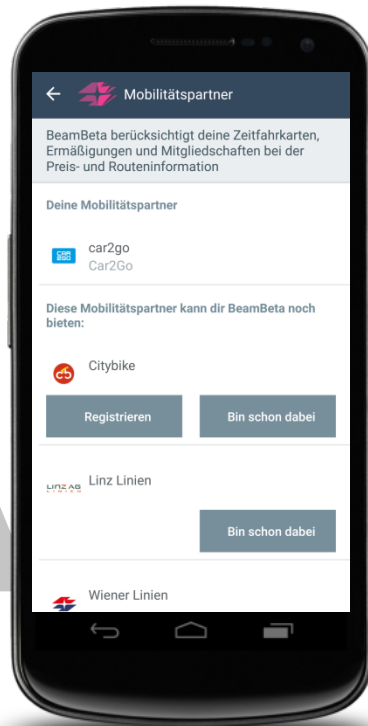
Mobilitätspartner

BeamBeta berücksichtigt deine Zeitfahrkarten, Ermäßigungen und Mitgliedschaften bei der Preis- und Routeninformation

Deine Mobilitätspartner

car2go
Car2Go

Diese Mobilitätspartner kann dir BeamBeta noch bieten:

Citybike

Registrieren

Bin schon dabei

LINZ AG LINIEN
Linz Linien

Bin schon dabei

Wiener Linien